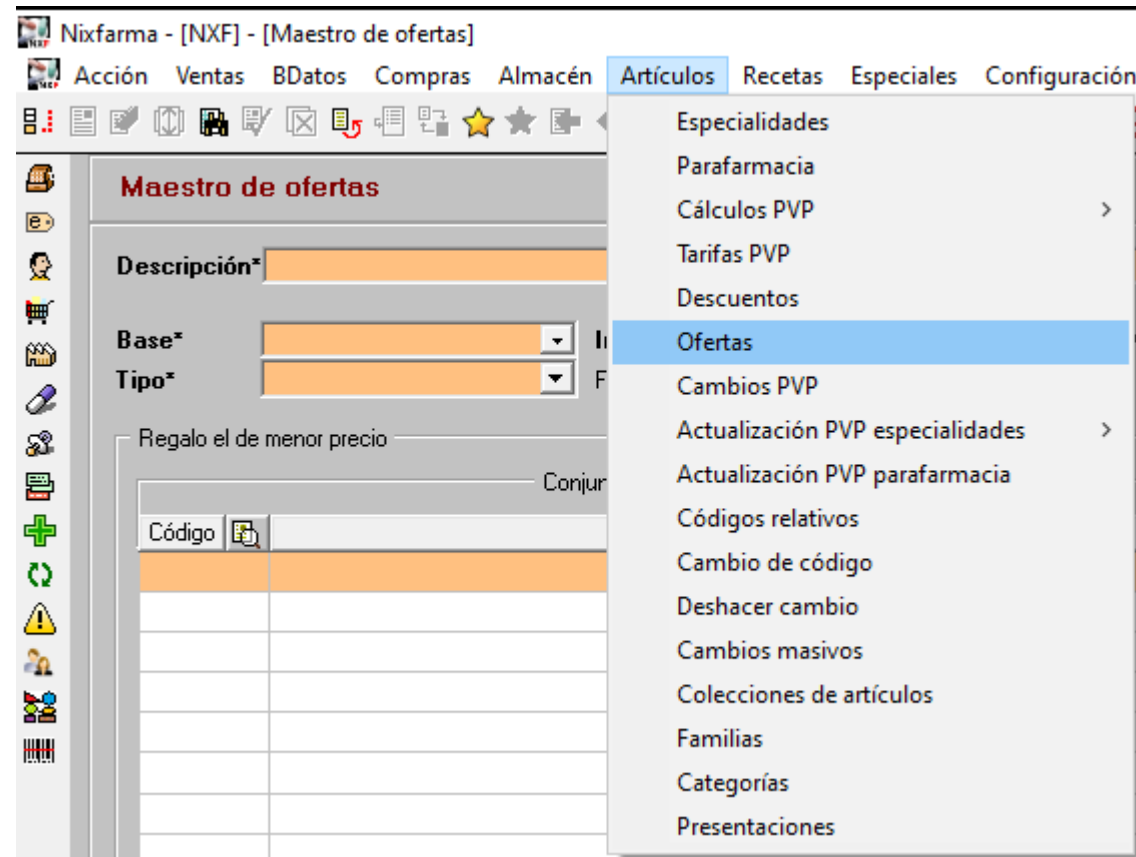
Nixfarma - [NXF] - [Maestro de ofertas]

Acción Ventas BDatos Compras Almacén Artículos Recetas Especiales Configuración

Maestro de ofertas

Descripción*

Base*

Tipo*

Regalo el de menor precio

Conjur

Código

Especialidades
Parafarmacia
Cálculos PVP
Tarifas PVP
Descuentos
Ofertas
Cambios PVP
Actualización PVP especialidades
Actualización PVP parafarmacia
Códigos relativos
Cambio de código
Deshacer cambio
Cambios masivos
Colecciones de artículos
Familias
Categorías
Presentaciones